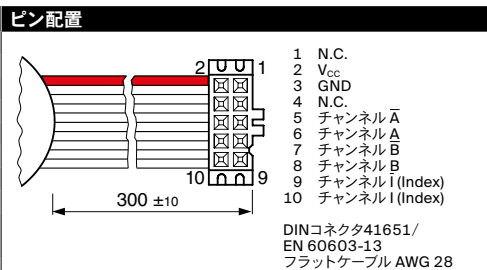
ピン配置

2 1
10 9
300 ±10

1 N.C.
2 $V_{cc}$
3 GND
4 N.C.
5 チャンネル $\overline{A}$
6 チャンネル A
7 チャンネル $\overline{B}$
8 チャンネル B
9 チャンネル $\overline{I}$ (Index)
10 チャンネル I (Index)

DINコネクタ41651/
EN 60603-13
フラットケーブル AWG 28